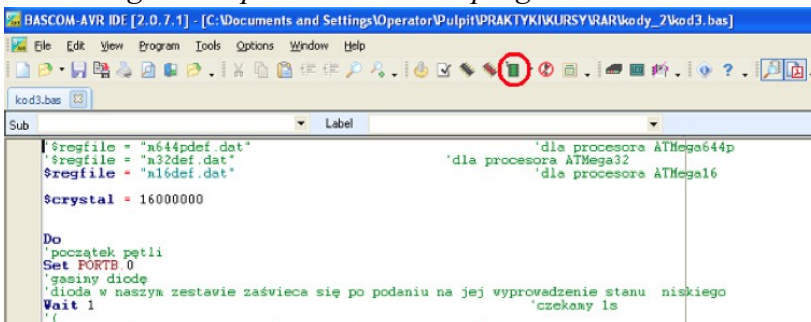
BASCOM-AVR IDE [2.0.7.1] - [C:\Documents and Settings\Operator\Pulpit\PRAKTYKI\KURSY\RAR\kody_2\kod3.bas]

File Edit View Program Tools Options Window Help

kod3.bas

Sub Label

'$regfile = "m644pdef.dat" 'dla procesora ATMega644p
'$regfile = "m32def.dat" 'dla procesora ATMega32
$regfile = "m16def.dat" 'dla procesora ATMega16

$crystal = 16000000

Do
'początek pętli
Set PORTB.0
'gasimy diodę
'dioda w naszym zestawie zaświeca się po podaniu na jej wyprowadzenie stanu niskiego
Wait 1 'czekamy 1s
'(